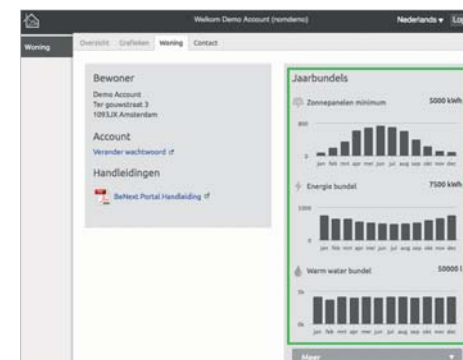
Welkom Demo Account (nomdemo)

Nederlands ▾ Lo

Woning

Overzicht Grafieken Woning Contact

Bewoner

Demo Account
Ter gouwstraat 3
1093JX Amsterdam

Account

Verander wachtwoord

Handleidingen

BeNext Portal Handleiding

Jaarbundels

Zonnepanelen minimum 5000 kWh

800

0

jan feb mrt apr mei jun jul aug sep okt nov dec

Energie bundel 7500 kWh

1000

0

jan feb mrt apr mei jun jul aug sep okt nov dec

Warm water bundel 50000 l

5k

0k

jan feb mrt apr mei jun jul aug sep okt nov dec

Meer